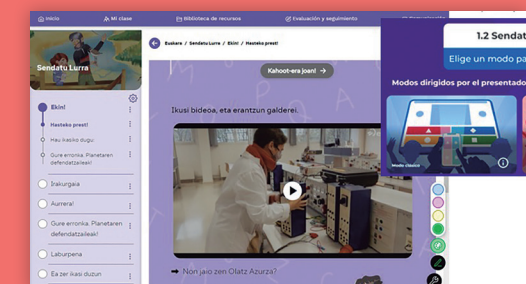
Inicio
Mi clase
Biblioteca de recursos
Evaluación y seguimiento
Programación

Sendatu Lurra

Ekin!
Hasteko prest!
Hau ikasiko dugu
Gure erronka. Planetaren defendatzaileak!
Irakurgaia
Aurrera!
Gure erronka. Planetaren defendatzaileak!
Laburpena
Ea zer ikasi duzun

Euskara / Sendatu Lurra / Ekin! / Hasteko prest!

Kahoot-era joan!

Ikusi bideoa, eta erantzun galderei.

➡ Non jaio zen Olatz Azurza?

1.2 Sendat
Elige un modo pa
Modos dirigidos por el presentado
Modo clásico